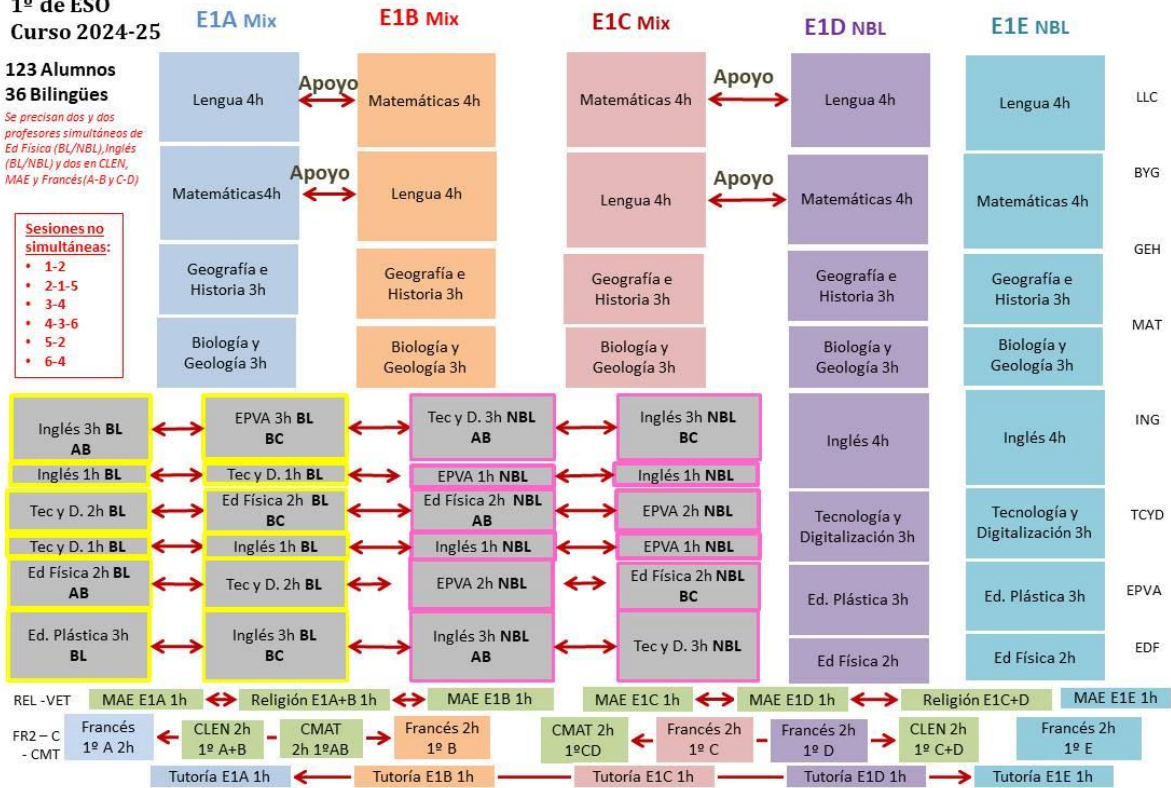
1º de ESO
Curso 2024-25

123 Alumnos
36 Bilingües

Se precisan dos y dos profesores simultáneos de Ed Física (BL/NBL), Inglés (BL/NBL) y dos en CLEN, MAE y Francés(A-B y C-D)

Sesiones no simultáneas:
• 1-2
• 2-1-5
• 3-4
• 4-3-6
• 5-2
• 6-4

E1A Mix
E1B Mix
E1C Mix
E1D NBL
E1E NBL

Lengua 4h
Apoyo
Matemáticas 4h
Matemáticas 4h
Apoyo
Lengua 4h
Lengua 4h
LLC

Matemáticas4h
Apoyo
Lengua 4h
Lengua 4h
Apoyo
Matemáticas 4h
Matemáticas 4h
BYG

Geografía e Historia 3h
Geografía e Historia 3h
Geografía e Historia 3h
Geografía e Historia 3h
Geografía e Historia 3h
GEH

Biología y Geología 3h
Biología y Geología 3h
Biología y Geología 3h
Biología y Geología 3h
Biología y Geología 3h
MAT

Inglés 3h BL AB
EPVA 3h BL BC
Tec y D. 3h NBL AB
Inglés 3h NBL BC
Inglés 4h
Inglés 4h
ING

Inglés 1h BL
Tec y D. 1h BL
EPVA 1h NBL
Inglés 1h NBL

Tec y D. 2h BL
Ed Física 2h BL BC
Ed Física 2h NBL AB
EPVA 2h NBL
Tecnología y Digitalización 3h
Tecnología y Digitalización 3h
TCYD

Tec y D. 1h BL
Inglés 1h BL
Inglés 1h NBL
EPVA 1h NBL

Ed Física 2h BL AB
Tec y D. 2h BL
EPVA 2h NBL
Ed Física 2h NBL BC
Ed. Plástica 3h
Ed. Plástica 3h
EPVA

Ed. Plástica 3h BL
Inglés 3h BL BC
Inglés 3h NBL AB
Tec y D. 3h NBL
Ed Física 2h
Ed Física 2h
EDF

REL -VET
MAE E1A 1h
Religión E1A+B 1h
MAE E1B 1h
MAE E1C 1h
MAE E1D 1h
Religión E1C+D
MAE E1E 1h

FR2 – C - CMT
Francés 1º A 2h
CLEN 2h 1º A+B
CMAT 2h 1ºAB
Francés 2h 1º B
CMAT 2h 1ºCD
Francés 2h 1º C
Francés 2h 1º D
CLEN 2h 1º C+D
Francés 2h 1º E

Tutoría E1A 1h
Tutoría E1B 1h
Tutoría E1C 1h
Tutoría E1D 1h
Tutoría E1E 1h